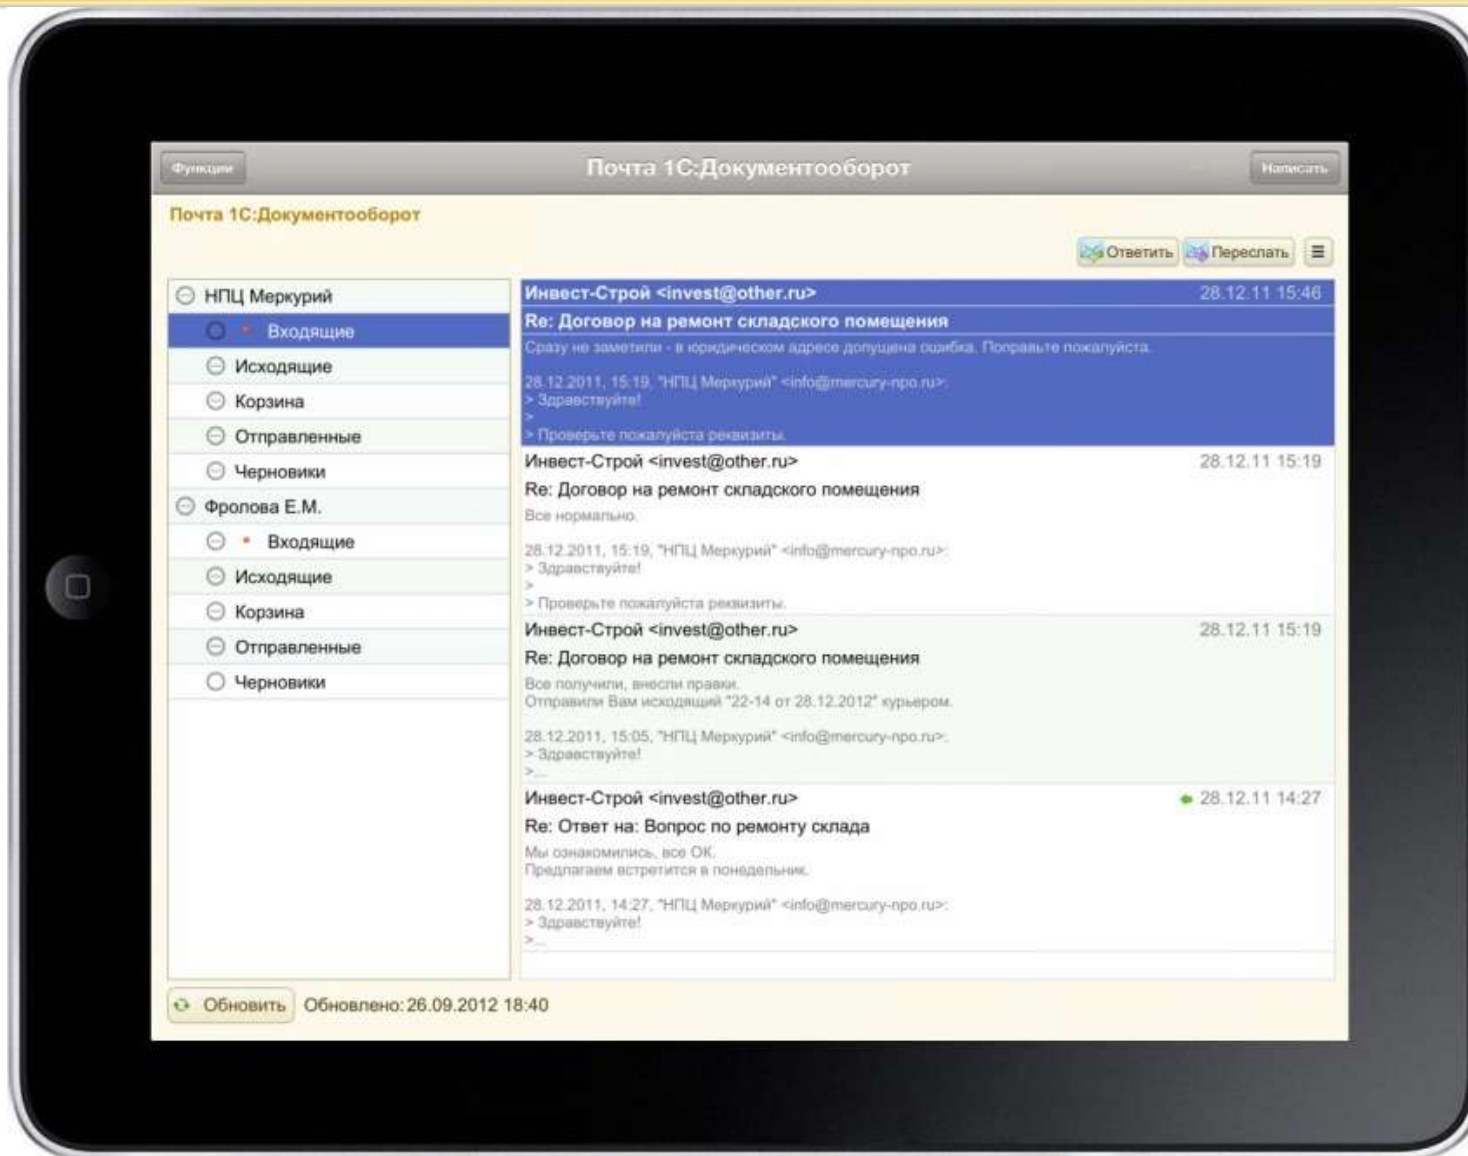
Функции Почта 1С:Документооборот Написать

Почта 1С:Документооборот

Ответить Переслать

НПЦ Меркурий
Входящие
Исходящие
Корзина
Отправленные
Черновики
Фролова Е.М.
Входящие
Исходящие
Корзина
Отправленные
Черновики

Инвест-Строй <invest@other.ru> 28.12.11 15:46
Re: Договор на ремонт складского помещения
Сразу не заметили - в юридическом адресе допущена ошибка. Поправьте пожалуйста.

28.12.2011, 15:19, "НПЦ Меркурий" <info@mercury-npo.ru>:
> Здравствуйте!
>
> Проверьте пожалуйста реквизиты.

Инвест-Строй <invest@other.ru> 28.12.11 15:19
Re: Договор на ремонт складского помещения
Все нормально.

28.12.2011, 15:19, "НПЦ Меркурий" <info@mercury-npo.ru>:
> Здравствуйте!
>
> Проверьте пожалуйста реквизиты.

Инвест-Строй <invest@other.ru> 28.12.11 15:19
Re: Договор на ремонт складского помещения
Все получили, внесли правки.
Отправили Вам исходящий "22-14 от 28.12.2012" курьером.

28.12.2011, 15:05, "НПЦ Меркурий" <info@mercury-npo.ru>:
> Здравствуйте!
>...

Инвест-Строй <invest@other.ru> 28.12.11 14:27
Re: Ответ на: Вопрос по ремонту склада
Мы ознакомились, все ОК.
Предлагаем встретится в понедельник.

28.12.2011, 14:27, "НПЦ Меркурий" <info@mercury-npo.ru>:
> Здравствуйте!
>...

Обновить Обновлено: 26.09.2012 18:40